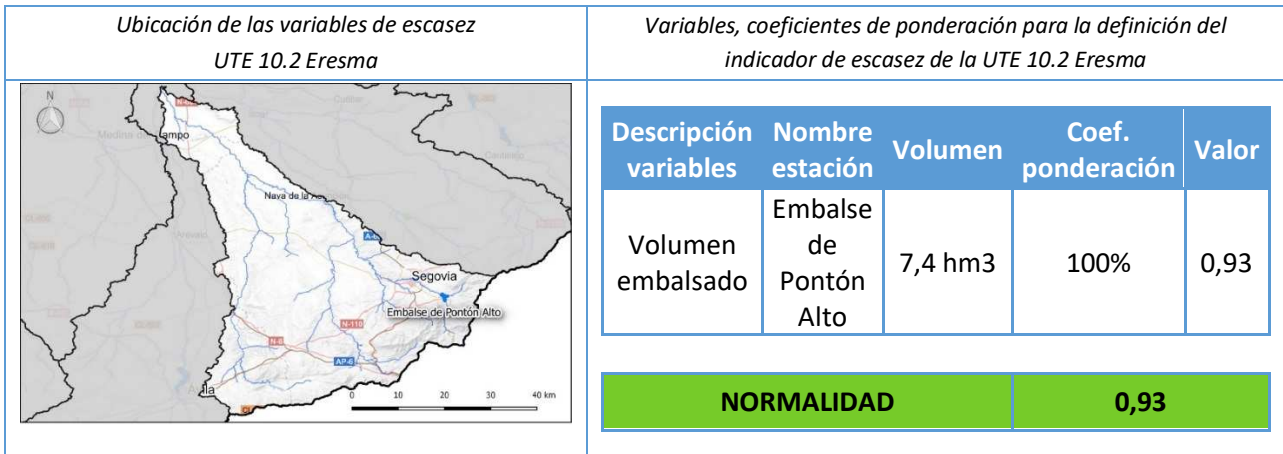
| Ubicación de las variables de escasez UTE 10.2 Eresma | Variables, coeficientes de ponderación para la definición del indicador de escasez de la UTE 10.2 Eresma |
|---|---|

N

Medina del Campo

Nava de la A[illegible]

A-6

Segovia

Embalse de Pontón Alto

N-110

N-6

AP-6

Ávila

0 10 20 30 40 km

| Descripción variables | Nombre estación | Volumen | Coef. ponderación | Valor |
|---|---|---|---|---|
| Volumen embalsado | Embalse de Pontón Alto | 7,4 hm3 | 100% | 0,93 |

| NORMALIDAD | 0,93 |
|---|---|